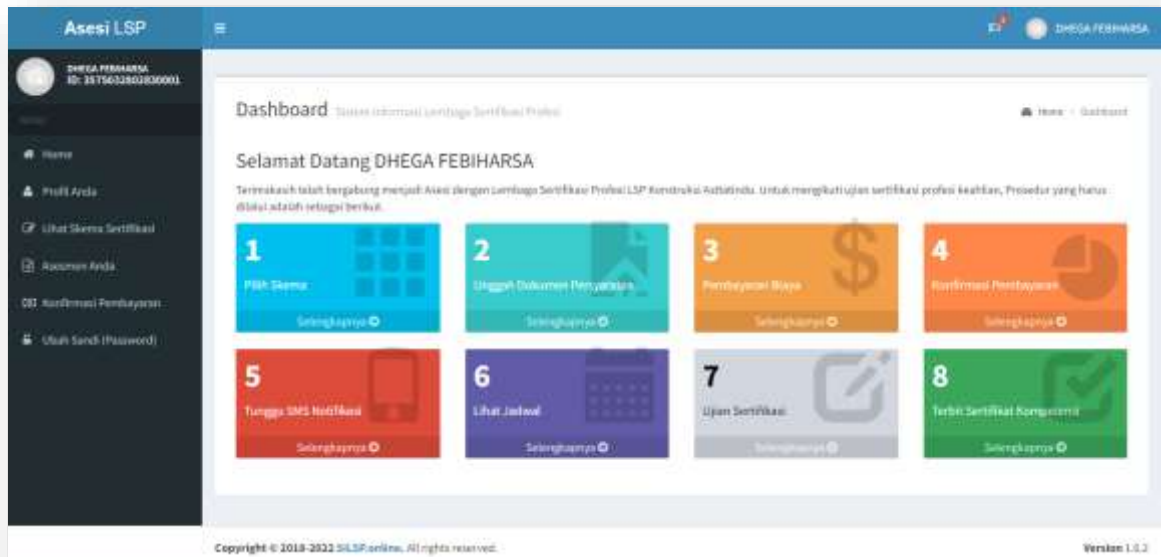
Asesi LSP

DHEGA FEBIHARSA

DHEGA FEBIHARSA
ID: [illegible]

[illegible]

Home

Profil Anda

Lihat Skema Sertifikasi

Asesmen Anda

Konfirmasi Pembayaran

Ubah Sandi (Password)

Dashboard Sistem Informasi Lembaga Sertifikasi Profesi

Home › Dashboard

Selamat Datang DHEGA FEBIHARSA

Terimakasih telah bergabung menjadi Asesi dengan Lembaga Sertifikasi Profesi LSP Konstruksi Asiatindo. Untuk mengikuti ujian sertifikasi profesi keahlian, Prosedur yang harus dilalui adalah sebagai berikut.

1
Pilih Skema
Selengkapnya

2
Unggah Dokumen Persyaratan
Selengkapnya

3
Pembayaran Biaya
Selengkapnya

4
Konfirmasi Pembayaran
Selengkapnya

5
Tunggu SMS Notifikasi
Selengkapnya

6
Lihat Jadwal
Selengkapnya

7
Ujian Sertifikasi
Selengkapnya

8
Terbit Sertifikat Kompetensi
Selengkapnya

Copyright © 2018-2022 SILSP.online. All rights reserved.

Version 1.0.2